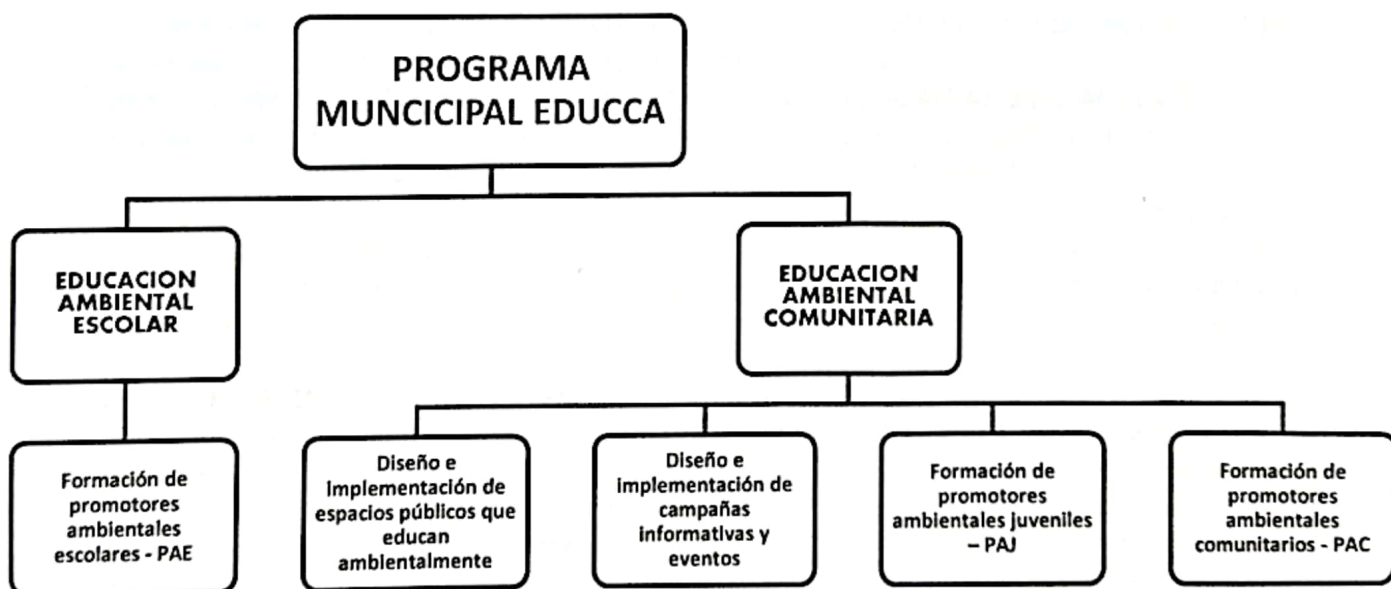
PROGRAMA MUNCICIPAL EDUCCA

EDUCACION AMBIENTAL ESCOLAR

EDUCACION AMBIENTAL COMUNITARIA

Formación de promotores ambientales escolares - PAE

Diseño e implementación de espacios públicos que educan ambientalmente

Diseño e implementación de campañas informativas y eventos

Formación de promotores ambientales juveniles – PAJ

Formación de promotores ambientales comunitarios - PAC